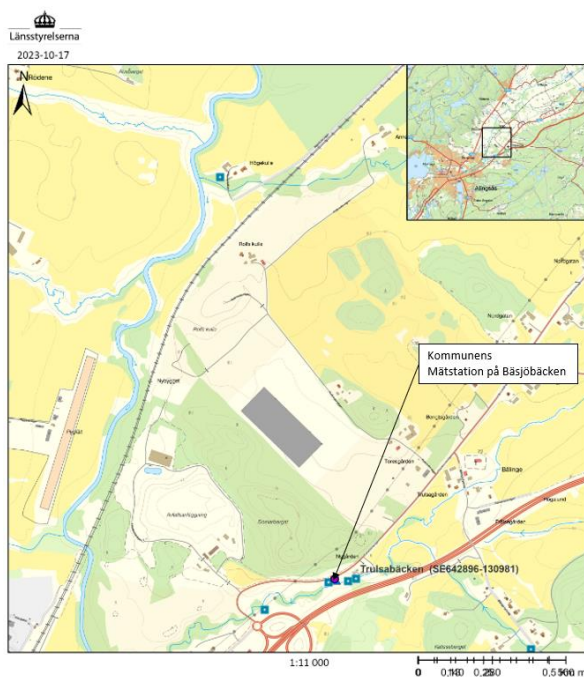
Länsstyrelserna

2023-10-17

N

Rödene

Högekulle

Rolls kulle

Nygygget

Flygfält

Kommunens Mätstation på Bäsjöbäcken

Berggården

Tomegården

Bällinge

Trulsabäcken (SE642896-130981)

Alingsås

1:11 000

0 0,140 0,250 0,5 km